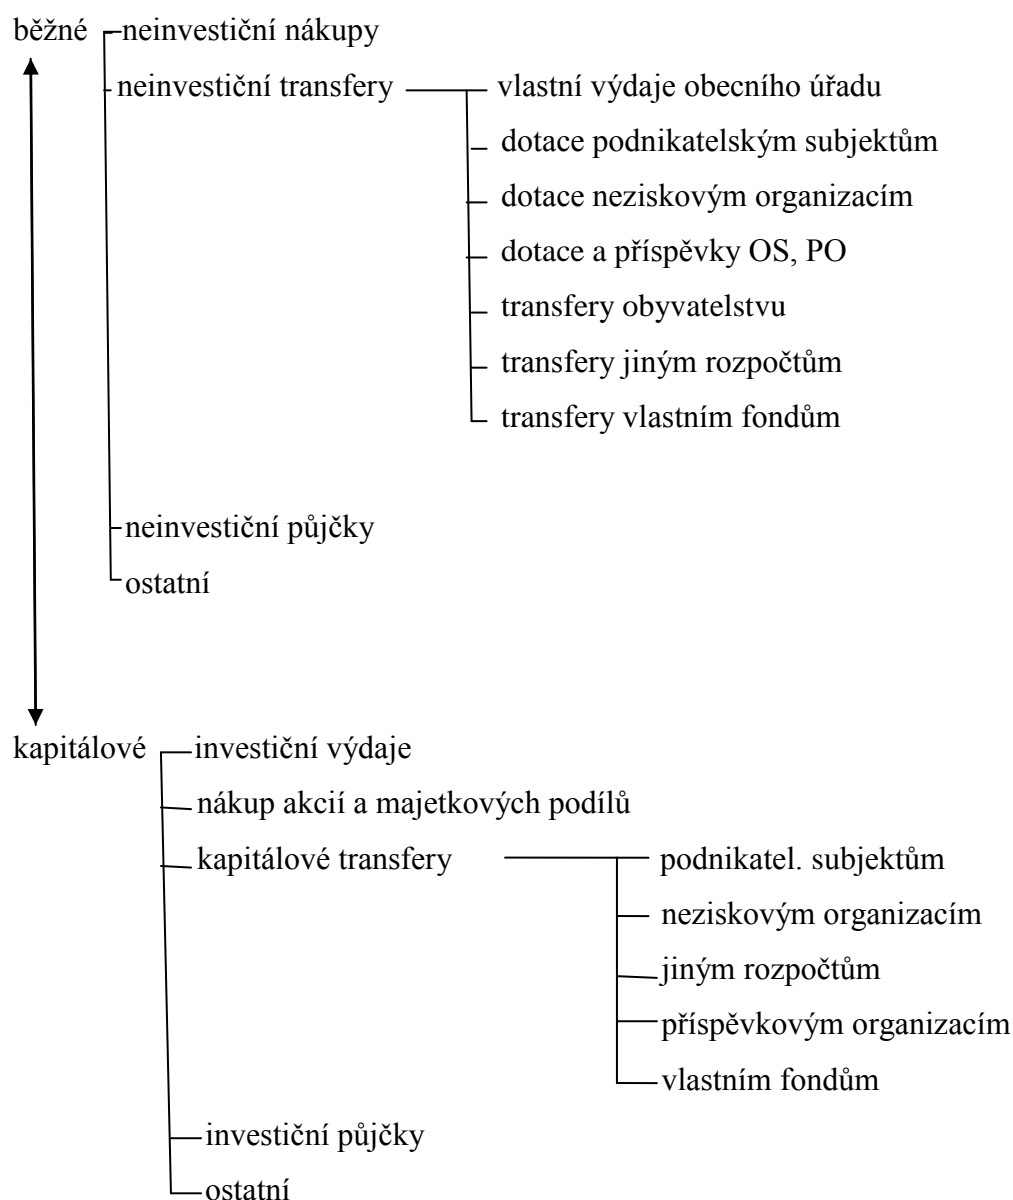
běžné
neinvestiční nákupy
neinvestiční transfery
vlastní výdaje obecního úřadu
dotace podnikatelským subjektům
dotace neziskovým organizacím
dotace a příspěvky OS, PO
transfery obyvatelstvu
transfery jiným rozpočtům
transfery vlastním fondům
neinvestiční půjčky
ostatní

kapitálové
investiční výdaje
nákup akcií a majetkových podílů
kapitálové transfery
podnikatel. subjektům
neziskovým organizacím
jiným rozpočtům
příspěvkovým organizacím
vlastním fondům
investiční půjčky
ostatní